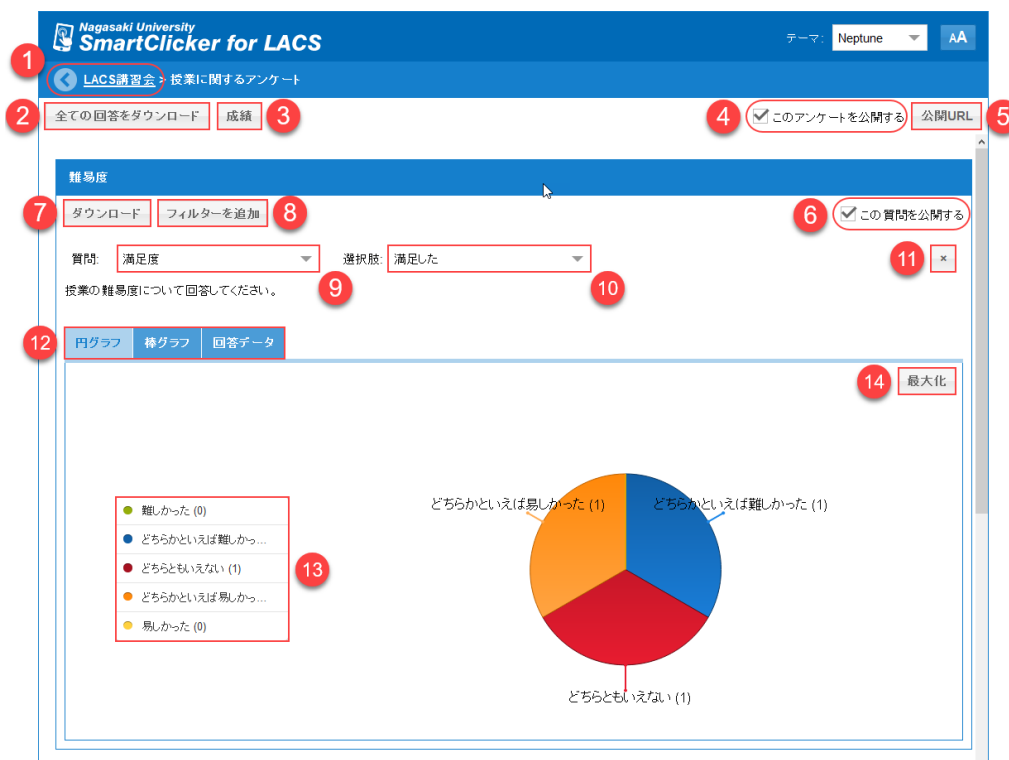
Nagasaki University
SmartClicker for LACS

テーマ: Neptune AA

1 LACS講習会 > 授業に関するアンケート

2 全ての回答をダウンロード 成績 3

4 このアンケートを公開する 公開URL 5

難易度

7 ダウンロード フィルターを追加 8

6 この質問を公開する

質問: 満足度 選択肢: 満足した 11 ×

授業の難易度について回答してください。 9 10

12 円グラフ 棒グラフ 回答データ

14 最大化

難しかった (0)
どちらかといえば難しかっ...
どちらともいえない (1)
どちらかといえば易しかっ...
易しかった (0)

13

どちらかといえば易しかった (1)
どちらかといえば難しかった (1)
どちらともいえない (1)